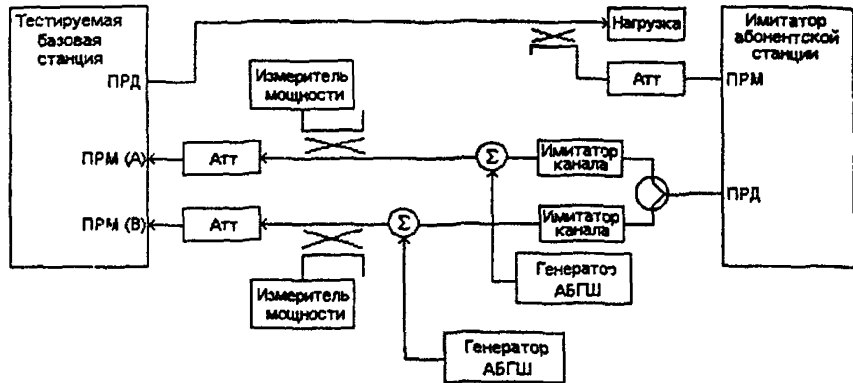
Тестируемая базовая станция

ПРД

ПРМ (А)

ПРМ (В)

Нагрузка

Имитатор абонентской станции

ПРМ

ПРД

Измеритель мощности

Атт

Атт

Атт

$\Sigma$

$\Sigma$

Имитатор канала

Имитатор канала

Генератоэ АБГШ

Измеритель мощности

Генератор АБГШ